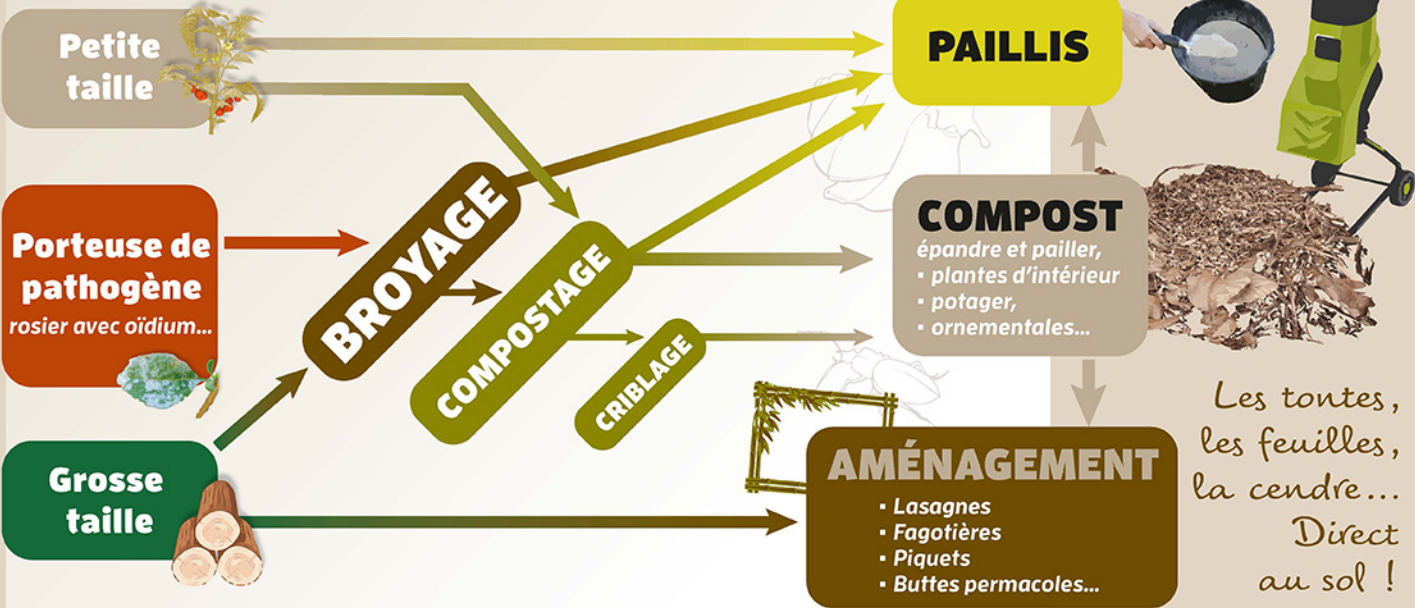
Petite taille

Porteuse de pathogène
rosier avec oïdium...

Grosse taille

BROYAGE

COMPOSTAGE

CRIBLAGE

PAILLIS

COMPOST
épandre et pailler,
• plantes d'intérieur
• potager,
• ornementales...

AMÉNAGEMENT
• Lasagnes
• Fagotières
• Piquets
• Buttes permacoles...

Les tontes, les feuilles, la cendre... Direct au sol !